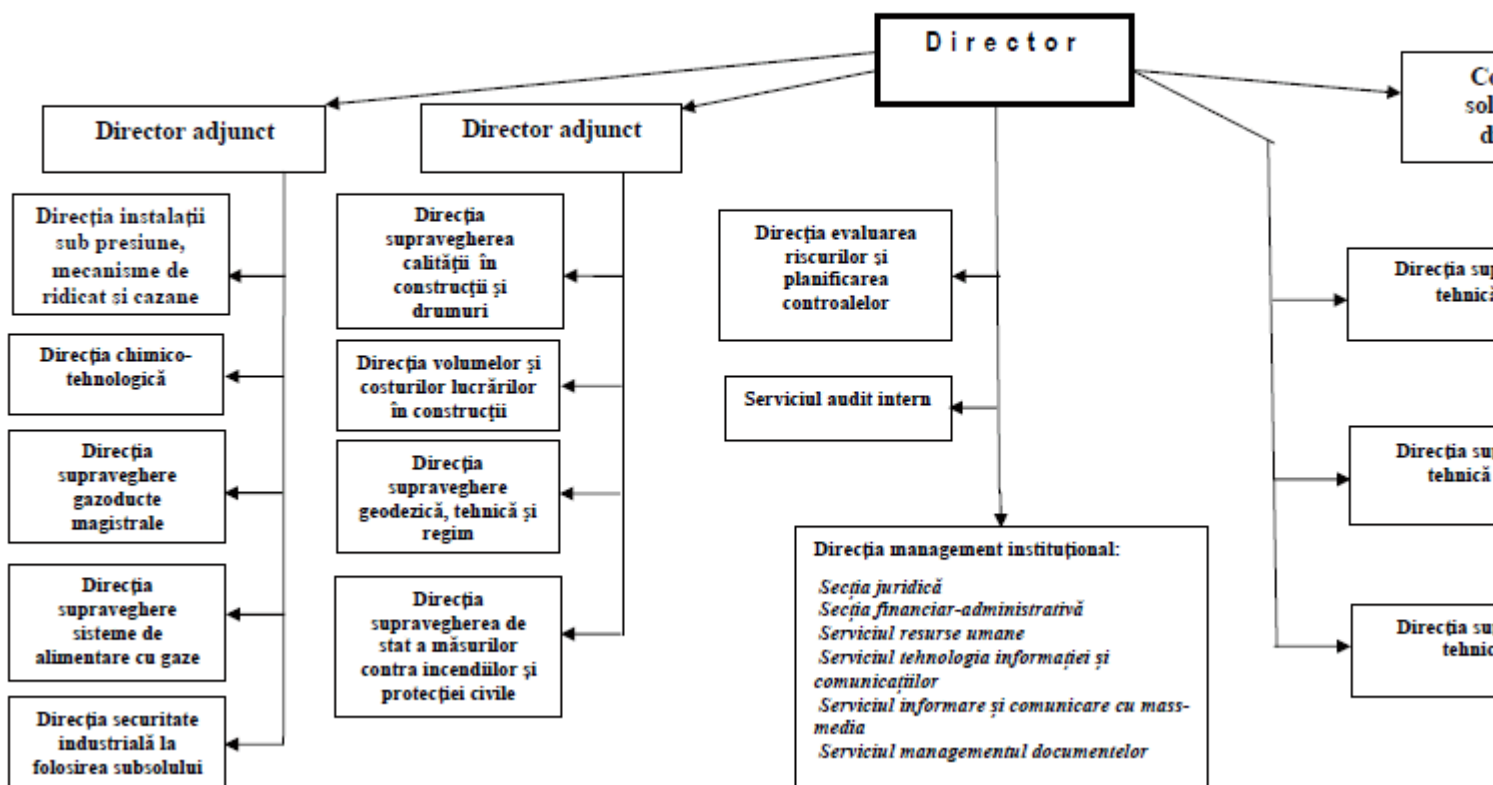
Director

Director adjunct

Direcția instalații sub presiune, mecanisme de ridicat și cazane

Direcția chimico-tehnologică

Direcția supraveghere gazoducte magistrale

Direcția supraveghere sisteme de alimentare cu gaze

Direcția securitate industrială la folosirea subsolului

Director adjunct

Direcția supravegherea calității în construcții și drumuri

Direcția volumelor și costurilor lucrărilor în construcții

Direcția supraveghere geodezică, tehnică și regim

Direcția supravegherea de stat a măsurilor contra incendiilor și protecției civile

Direcția evaluarea riscurilor și planificarea controalelor

Serviciul audit intern

Direcția management instituțional:
Secția juridică
Secția financiar-administrativă
Serviciul resurse umane
Serviciul tehnologia informației și comunicațiilor
Serviciul informare și comunicare cu mass-media
Serviciul managementul documentelor

Co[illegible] sol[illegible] d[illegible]

Direcția su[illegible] tehnic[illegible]

Direcția su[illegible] tehnică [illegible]

Direcția su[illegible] tehnic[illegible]